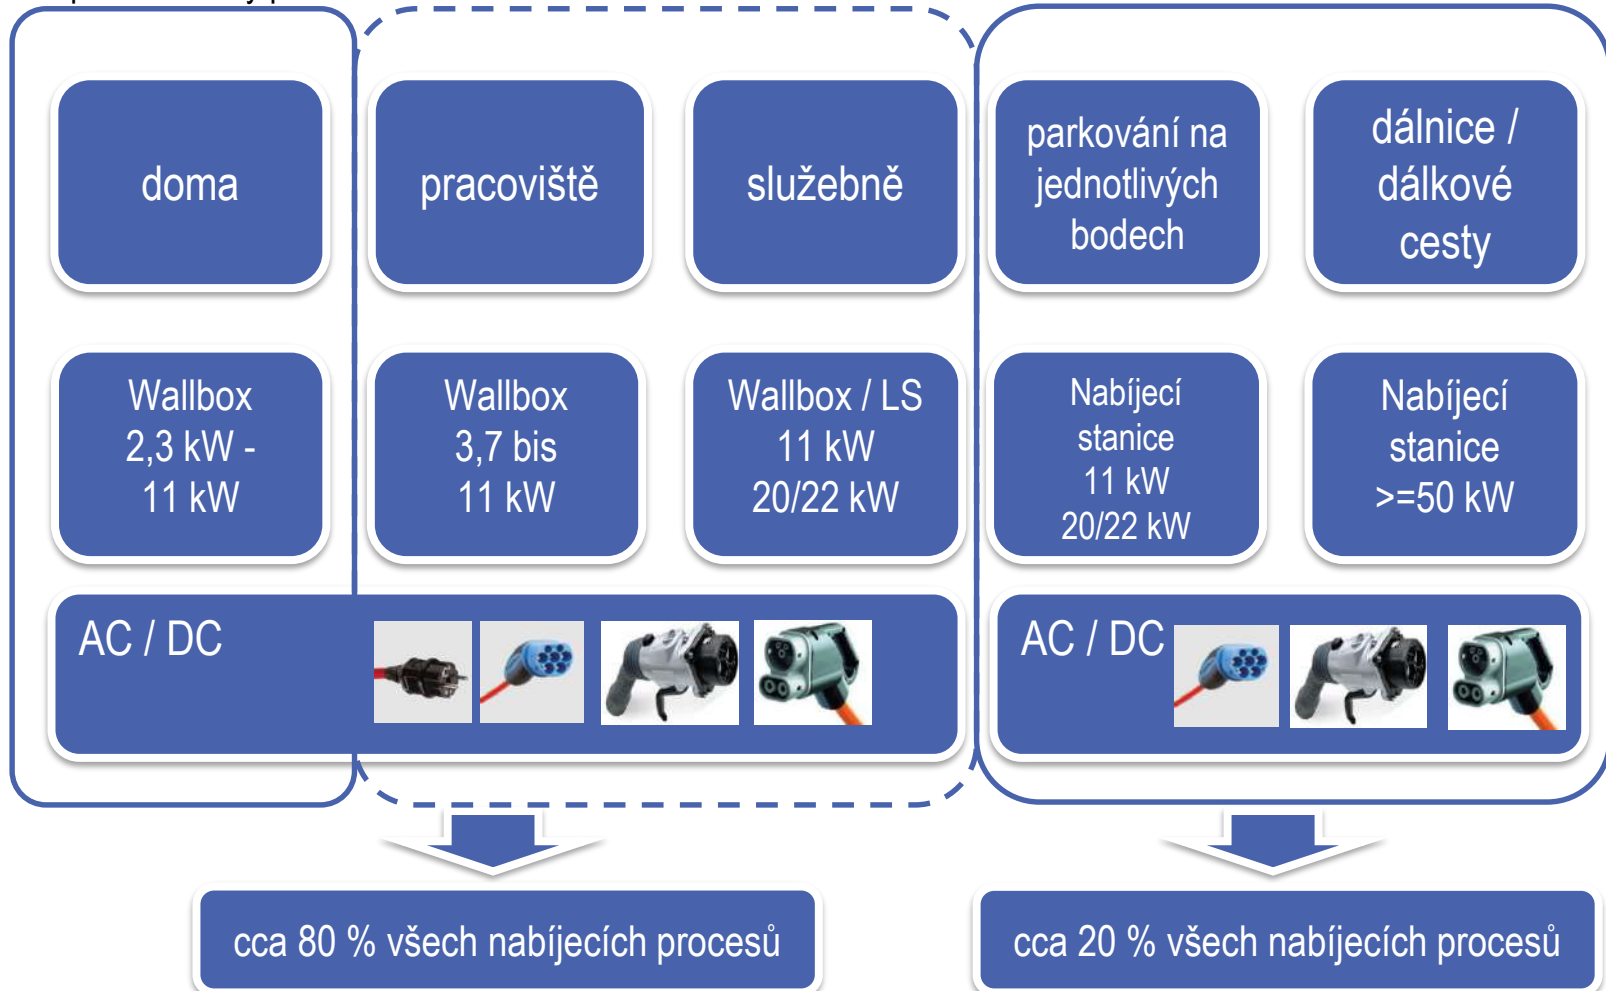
doma

pracoviště

služebně

parkování na jednotlivých bodech

dálnice / dálkové cesty

Wallbox 2,3 kW - 11 kW

Wallbox 3,7 bis 11 kW

Wallbox / LS 11 kW 20/22 kW

Nabíjecí stanice 11 kW 20/22 kW

Nabíjecí stanice >=50 kW

AC / DC

AC / DC

cca 80 % všech nabíjecích procesů

cca 20 % všech nabíjecích procesů